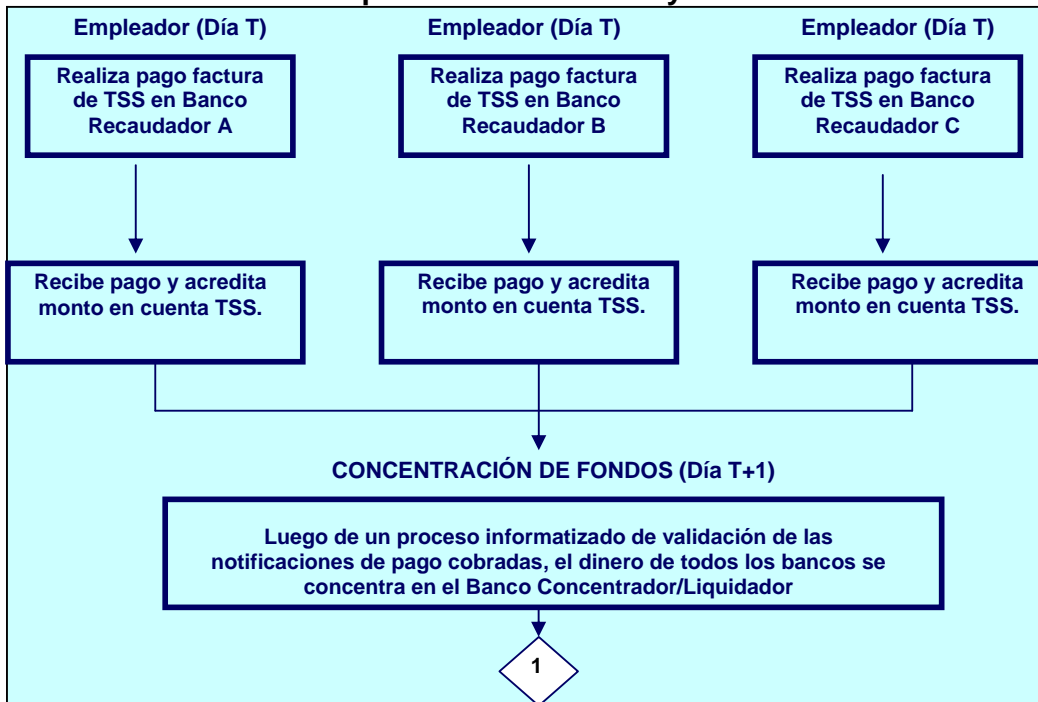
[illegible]

Empleador (Día T)

Realiza pago factura de TSS en Banco Recaudador A

Recibe pago y acredita monto en cuenta TSS.

Empleador (Día T)

Realiza pago factura de TSS en Banco Recaudador B

Recibe pago y acredita monto en cuenta TSS.

Empleador (Día T)

Realiza pago factura de TSS en Banco Recaudador C

Recibe pago y acredita monto en cuenta TSS.

CONCENTRACIÓN DE FONDOS (Día T+1)

Luego de un proceso informatizado de validación de las notificaciones de pago cobradas, el dinero de todos los bancos se concentra en el Banco Concentrador/Liquidador

1